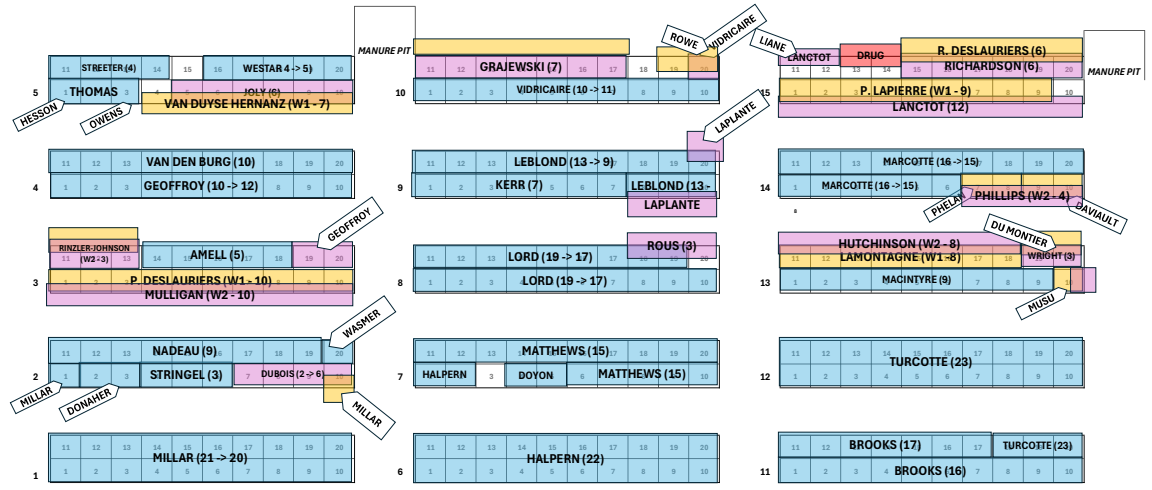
MANURE PIT

5
11 STREETER (4) 14 15 16 WESTAR 4 -> 5) 20
THOMAS
5 JOLY (6)
VAN DUYSE HERNANZ (W1 - 7)
HESSON
OWENS

10
GRAJEWSKI (7)
11 12 18 19 20
ROWE
VIDRICAIRE
1 2 3 VIDRICAIRE (10 -> 11) 8 9 10

LIANE
LANCTOT
DRUG
R. DESLAURIERS (6)
RICHARDSON (6)
11 12 13 14 15 20
MANURE PIT
15
P. LAPIERRE (W1 - 9)
1 2 10
LANCTOT (12)

LAPLANTE

4
11 12 13 VAN DEN BURG (10) 18 19 20
1 2 3 GEOFFROY (10 -> 12) 8 9 10

9
11 12 13 LEBLOND (13 -> 9) 18 19 20
1 2 KERR (7) 6 7 LEBLOND (13 -
LAPLANTE

14
11 12 13 MARCOTTE (16 -> 15) 19 20
1 2 MARCOTTE (16 -> 15) 6
PHILLIPS (W2 - 4)
PHELAN
DAVIAULT

3
RINZLER-JOHNSON (W2 - 3)
13 14 AMELL (5) 18 19 20
GEOFFROY
P. DESLAURIERS (W1 - 10)
MULLIGAN (W2 - 10)

8
ROUS (3)
11 12 13 LORD (19 -> 17) 20
1 2 3 LORD (19 -> 17) 8 9 10

13
DU MONTIER
HUTCHINSON (W2 - 8)
LAMONTAGNE (W1 - 8)
17 18 WRIGHT (3)
1 2 3 MACINTYRE (9) 7 8
MUSU

2
11 12 13 NADEAU (9) 17 18 19 20
WASMER
1 2 3 STRINGEL (3) 7 DUBOIS (2 -> 6) 10
MILLAR
DONAHER
MILLAR

7
11 12 13 MATTHEWS (15) 17 18 19 20
HALPERN 3 DOYON 6 MATTHEWS (15)

12
11 12 13 14 15 16 17 18 19 20
1 2 3 4 TURCOTTE (23) 8 9 10

1
11 12 13 14 15 16 17 18 19 20
1 2 3 MILLAR (21 -> 20) 8 9 10

6
11 12 13 14 15 16 17 18 19 20
1 2 3 HALPERN (22) 8 9 10

11
11 12 BROOKS (17) 16 17 TURCOTTE (23)
1 2 3 4 BROOKS (16) 8 9 10